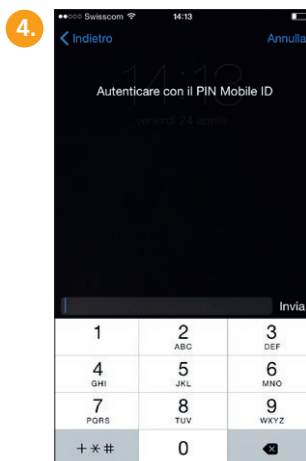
4.

●●○○○ Swisscom 14:13

< Indietro Annulla

14:13

venerdì 24 aprile

Autenticare con il PIN Mobile ID

Invia

| 1 | 2 ABC | 3 DEF |
|---|---|---|
| 4 GHI | 5 JKL | 6 MNO |
| 7 PQRS | 8 TUV | 9 WXYZ |
| + * # | 0 | ⌫ |